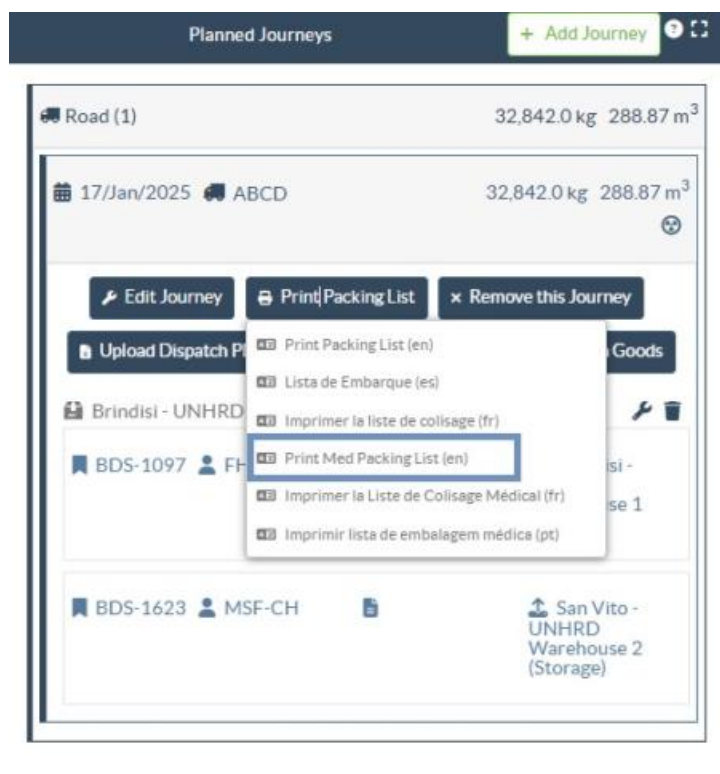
Planned Journeys

+ Add Journey

Road (1) 32,842.0 kg 288.87 m$^3$

17/Jan/2025 ABCD 32,842.0 kg 288.87 m$^3$

Edit Journey

Print Packing List

× Remove this Journey

Upload Dispatch Pl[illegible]

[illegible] Goods

Print Packing List (en)

Lista de Embarque (es)

Imprimer la liste de colisage (fr)

Print Med Packing List (en)

Imprimer la Liste de Colisage Médical (fr)

Imprimir lista de embalagem médica (pt)

Brindisi - UNHRD

BDS-1097 FH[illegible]

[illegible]si - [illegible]se 1

BDS-1623 MSF-CH

San Vito - UNHRD Warehouse 2 (Storage)